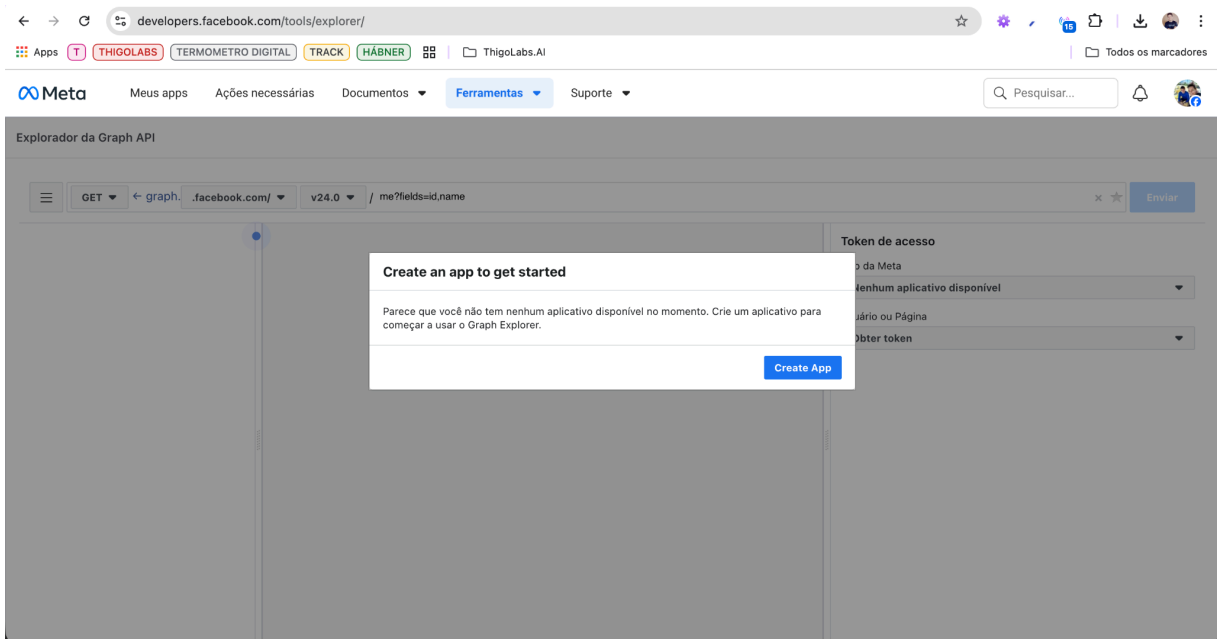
developers.facebook.com/tools/explorer/

15

Apps T THIGOLABS TERMOMETRO DIGITAL TRACK HÁBNER ThigoLabs.AI Todos os marcadores

Meta Meus apps Ações necessárias Documentos Ferramentas Suporte Pesquisar...

Explorador da Graph API

GET ← graph. .facebook.com/ v24.0 / me?fields=id,name Enviar

Token de acesso
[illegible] da Meta
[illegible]Nenhum aplicativo disponível
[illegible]uário ou Página
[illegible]bter token

Create an app to get started

Parece que você não tem nenhum aplicativo disponível no momento. Crie um aplicativo para começar a usar o Graph Explorer.

Create App